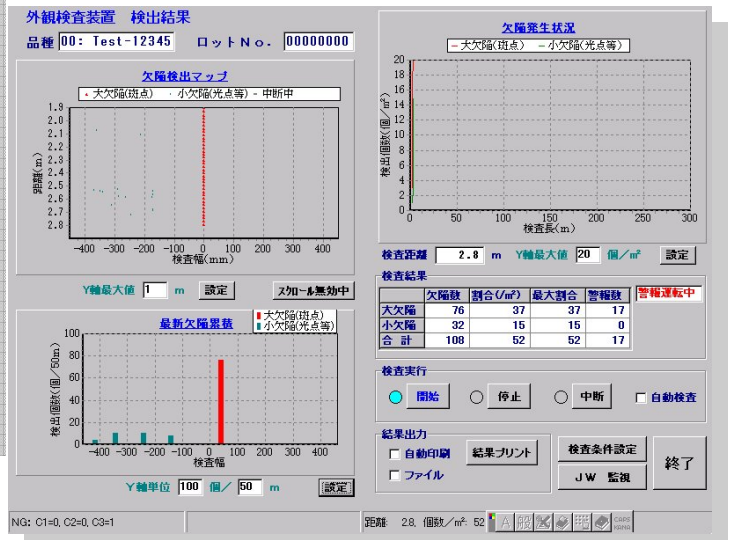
外観検査装置　検出結果

品種 00: Test-12345　ロットNo. 00000000

欠陥検出マップ

・大欠陥(斑点)　・小欠陥(光点等)　- 中断中

距離(m)

1.9
2.0
2.1
2.2
2.3
2.4
2.5
2.6
2.7
2.8

-400 -300 -200 -100 0 100 200 300 400

検査幅(mm)

Y軸最大値 1 m　設定　スクロール無効中

最新欠陥累積

大欠陥(斑点)
小欠陥(光点等)

検出個数(個/50m)

100
80
60
40
20
0

-400 -300 -200 -100 0 100 200 300 400

検査幅

Y軸単位 100 個/ 50 m　設定

欠陥発生状況

- 大欠陥(斑点)　- 小欠陥(光点等)

検出個数(個/m²)

20
18
16
14
12
10
8
6
4
2
0

0 50 100 150 200 250 300

検査長(m)

検査距離 2.8 m　Y軸最大値 20 個/m²　設定

検査結果

| | 欠陥数 | 割合(/m²) | 最大割合 | 警報数 |
|---|---|---|---|---|
| 大欠陥 | 76 | 37 | 37 | 17 |
| 小欠陥 | 32 | 15 | 15 | 0 |
| 合計 | 108 | 52 | 52 | 17 |

警報運転中

検査実行

開始　停止　中断　自動検査

結果出力

自動印刷　結果プリント　検査条件設定　終了

ファイル　JW 監視

NG: C1=0, C2=0, C3=1

距離: 2.8, 個数/m²: 52　A 般 CAPS KANA